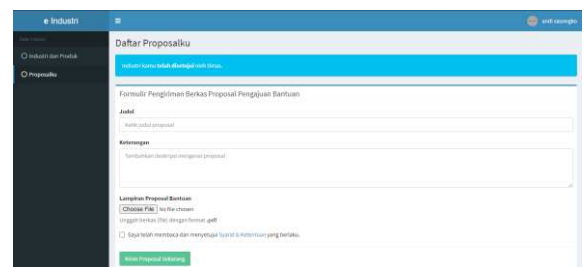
e Industri

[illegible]

Industri dan Produk

Proposalku

andi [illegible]

Daftar Proposalku

Industri kamu telah disetujui oleh Dinas.

Formulir Pengiriman Berkas Proposal Pengajuan Bantuan

Judul

Ketik judul proposal

Keterangan

Tambahkan deskripsi mengenai proposal

Lampiran Proposal Bantuan

Choose File No file chosen

Unggah berkas (file) dengan format .pdf

Saya telah membaca dan menyetujui Syarat & Ketentuan yang berlaku.

Kirim Proposal Sekarang